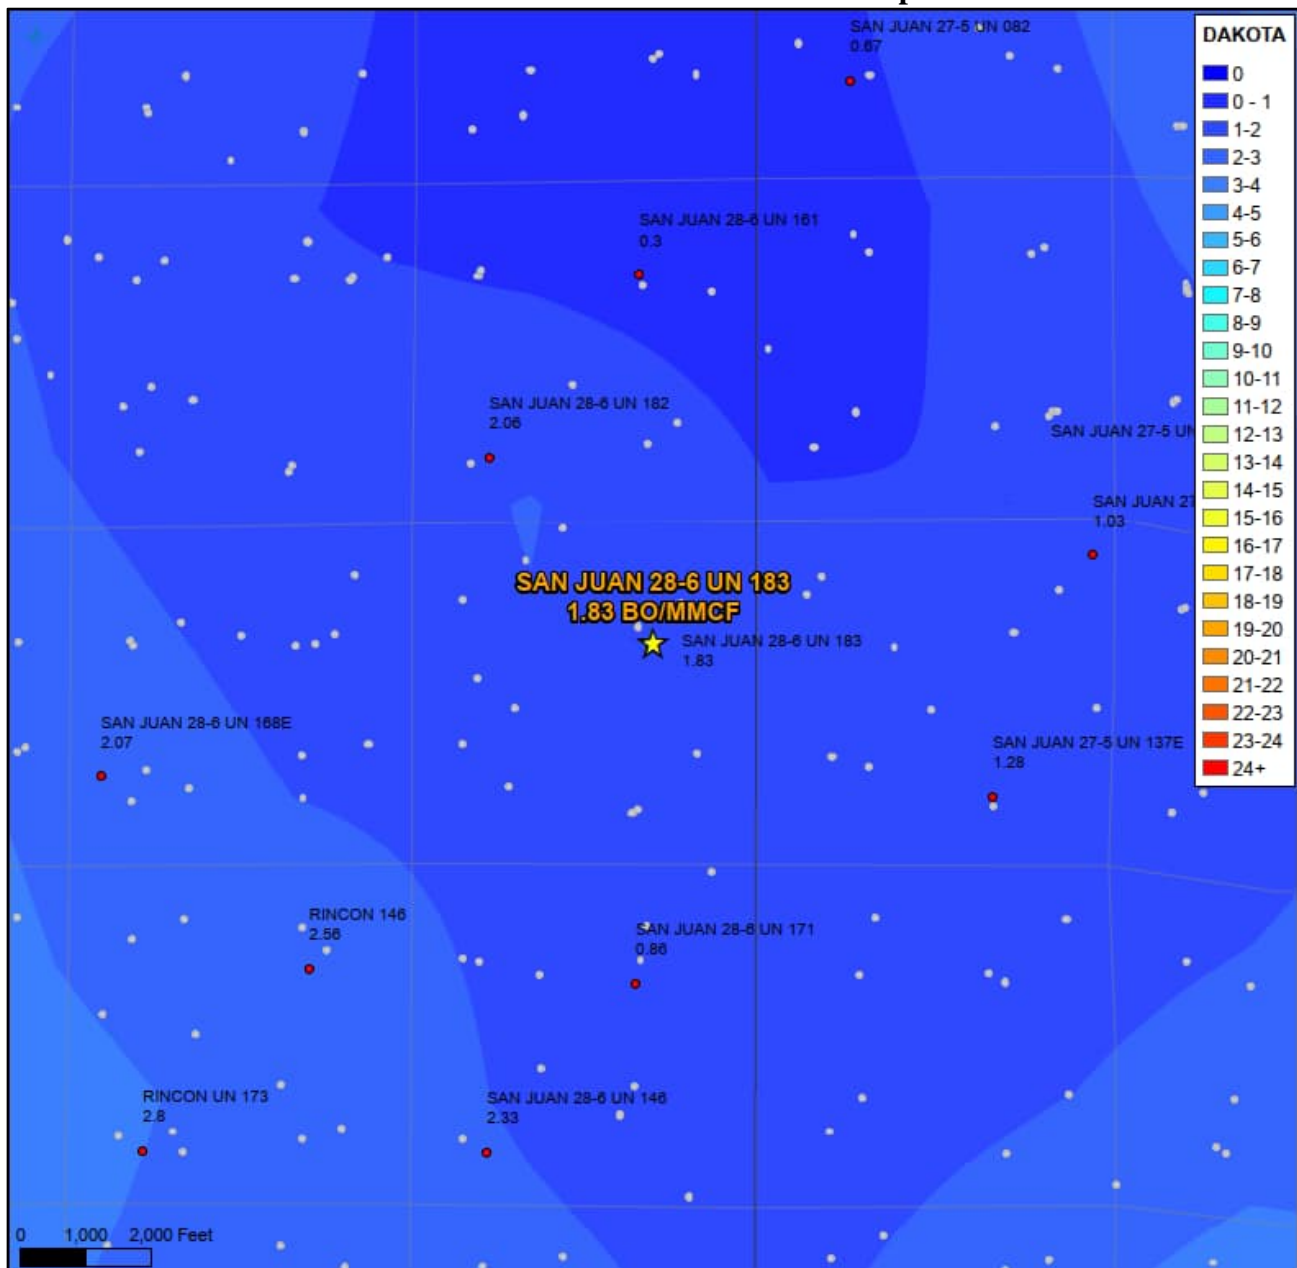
SAN JUAN 27-5 UN 082
0.67

SAN JUAN 28-6 UN 161
0.3

SAN JUAN 28-6 UN 182
2.06

SAN JUAN 27-5 UN

SAN JUAN 2
1.03

SAN JUAN 28-6 UN 183
1.83 BO/MMCF

SAN JUAN 28-6 UN 183
1.83

SAN JUAN 28-6 UN 168E
2.07

SAN JUAN 27-5 UN 137E
1.28

RINCON 146
2.56

SAN JUAN 28-6 UN 171
0.86

RINCON UN 173
2.8

SAN JUAN 28-6 UN 146
2.33

0 1,000 2,000 Feet

| DAKOTA |
|---|
| 0 |
| 0 - 1 |
| 1-2 |
| 2-3 |
| 3-4 |
| 4-5 |
| 5-6 |
| 6-7 |
| 7-8 |
| 8-9 |
| 9-10 |
| 10-11 |
| 11-12 |
| 12-13 |
| 13-14 |
| 14-15 |
| 15-16 |
| 16-17 |
| 17-18 |
| 18-19 |
| 19-20 |
| 20-21 |
| 21-22 |
| 22-23 |
| 23-24 |
| 24+ |